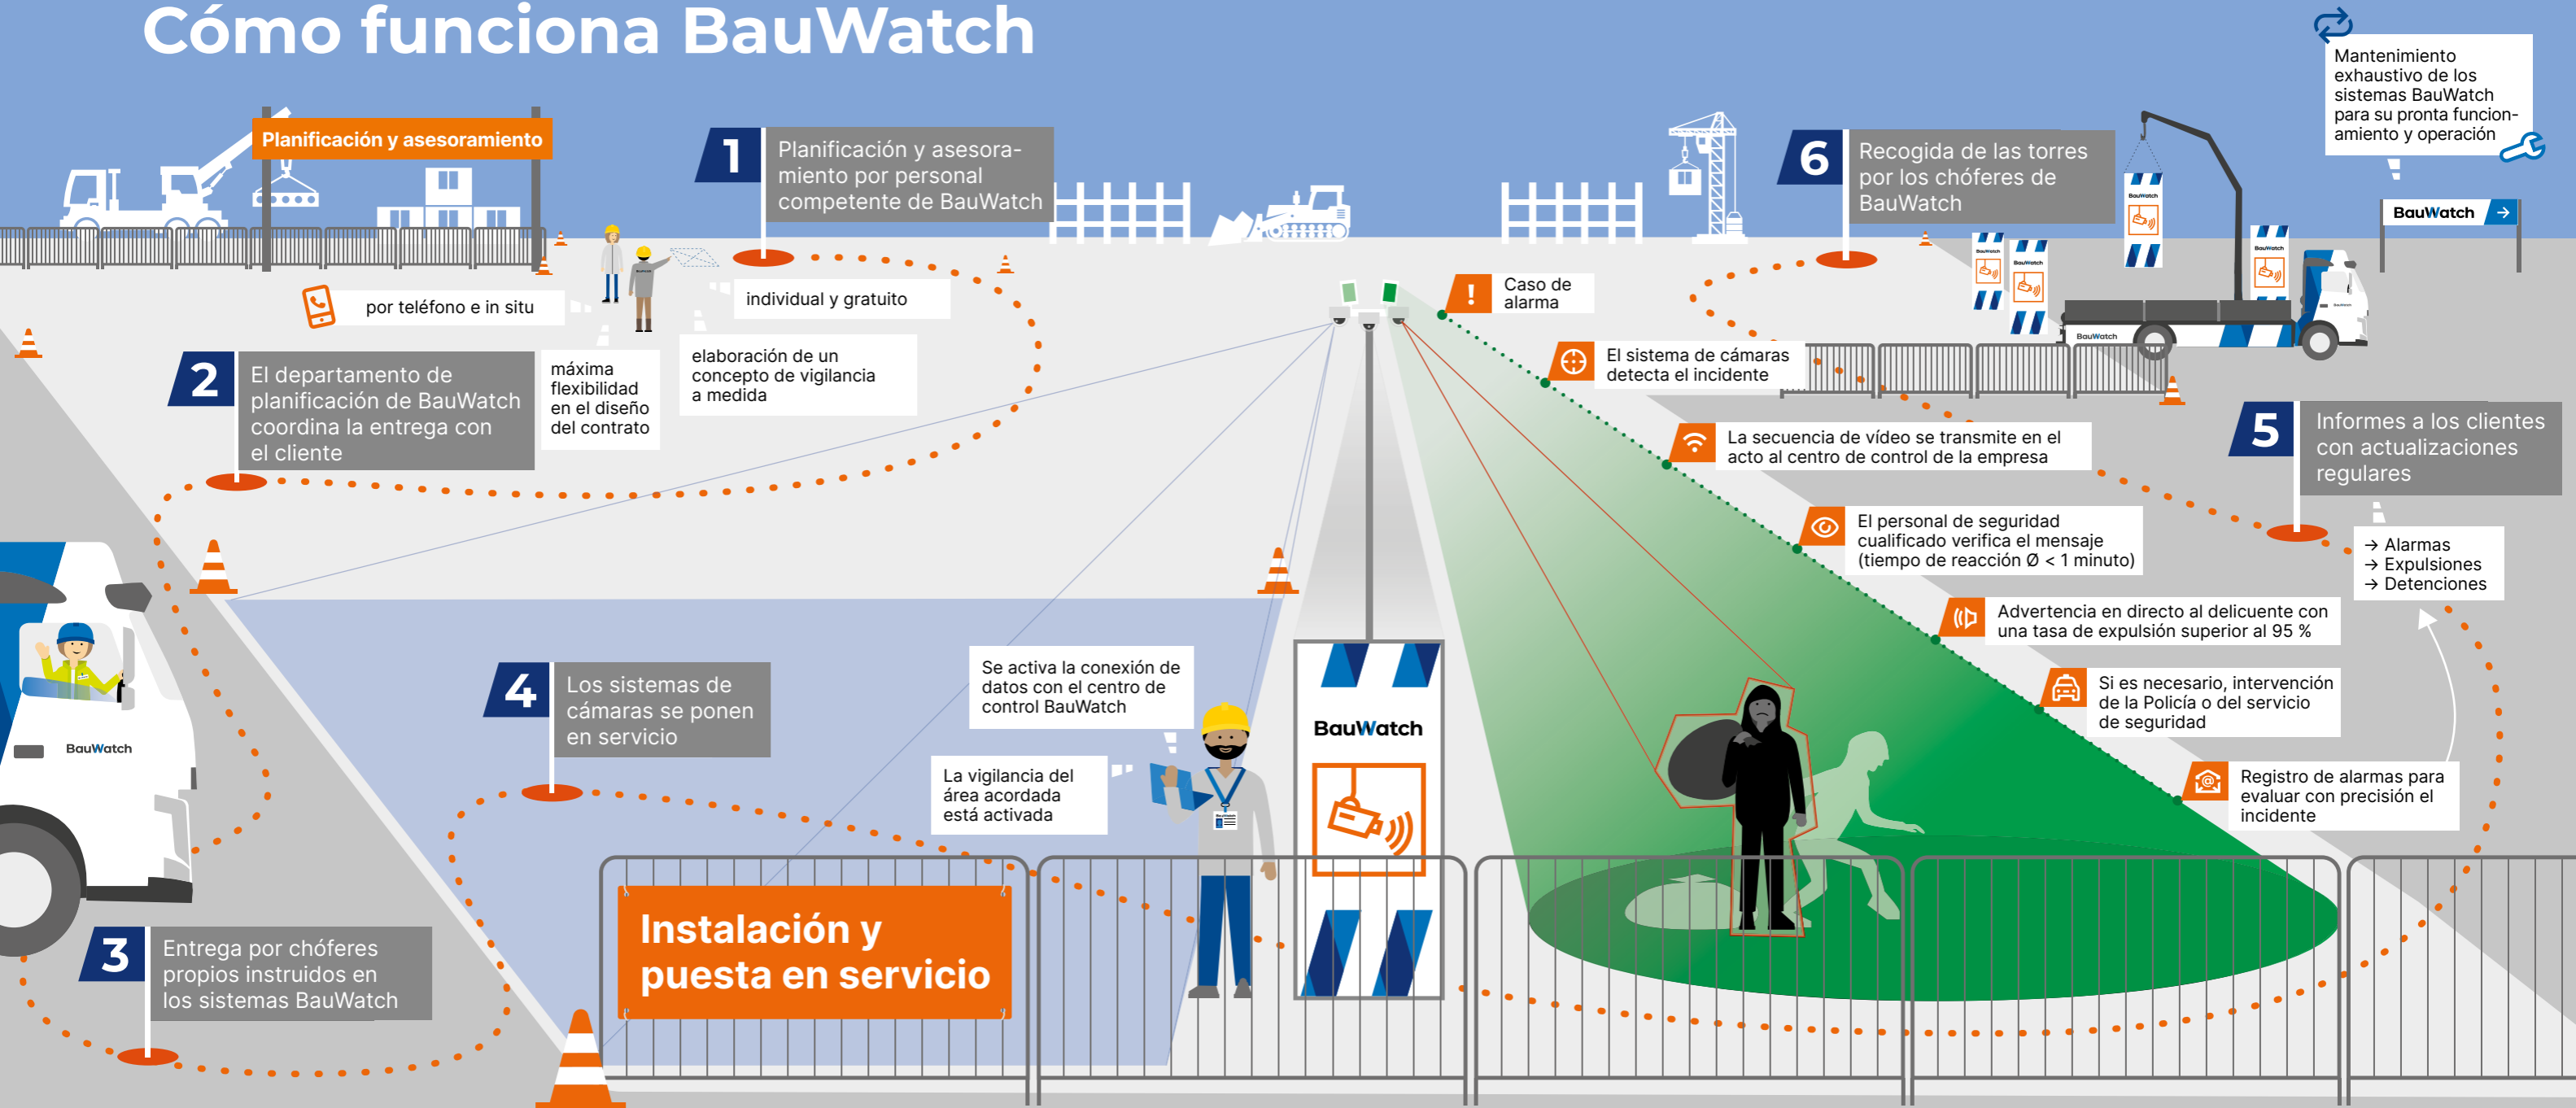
Cómo funciona BauWatch

Planificación y asesoramiento

1 Planificación y asesoramiento por personal competente de BauWatch

por teléfono e in situ

individual y gratuito

2 El departamento de planificación de BauWatch coordina la entrega con el cliente

máxima flexibilidad en el diseño del contrato

elaboración de un concepto de vigilancia a medida

Mantenimiento exhaustivo de los sistemas BauWatch para su pronta funcionamiento y operación

6 Recogida de las torres por los chóferes de BauWatch

BauWatch

Caso de alarma

El sistema de cámaras detecta el incidente

La secuencia de vídeo se transmite en el acto al centro de control de la empresa

El personal de seguridad cualificado verifica el mensaje (tiempo de reacción Ø < 1 minuto)

Advertencia en directo al delicuente con una tasa de expulsión superior al 95 %

Si es necesario, intervención de la Policía o del servicio de seguridad

Registro de alarmas para evaluar con precisión el incidente

5 Informes a los clientes con actualizaciones regulares

→ Alarmas
→ Expulsiones
→ Detenciones

BauWatch

4 Los sistemas de cámaras se ponen en servicio

Se activa la conexión de datos con el centro de control BauWatch

La vigilancia del área acordada está activada

BauWatch

Instalación y puesta en servicio

3 Entrega por chóferes propios instruidos en los sistemas BauWatch